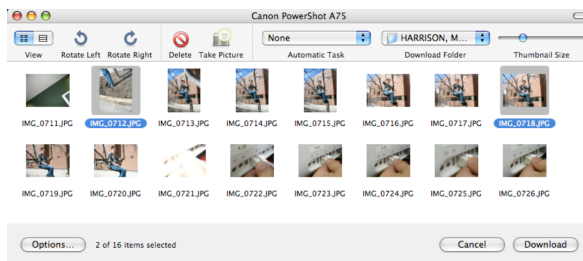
Canon PowerShot A75

View Rotate Left Rotate Right Delete Take Picture

None
Automatic Task

HARRISON, M...
Download Folder

Thumbnail Size

IMG_0711.JPG IMG_0712.JPG IMG_0713.JPG IMG_0714.JPG IMG_0715.JPG IMG_0716.JPG IMG_0717.JPG IMG_0718.JPG

IMG_0719.JPG IMG_0720.JPG IMG_0721.JPG IMG_0722.JPG IMG_0723.JPG IMG_0724.JPG IMG_0725.JPG IMG_0726.JPG

Options... 2 of 16 items selected

Cancel Download